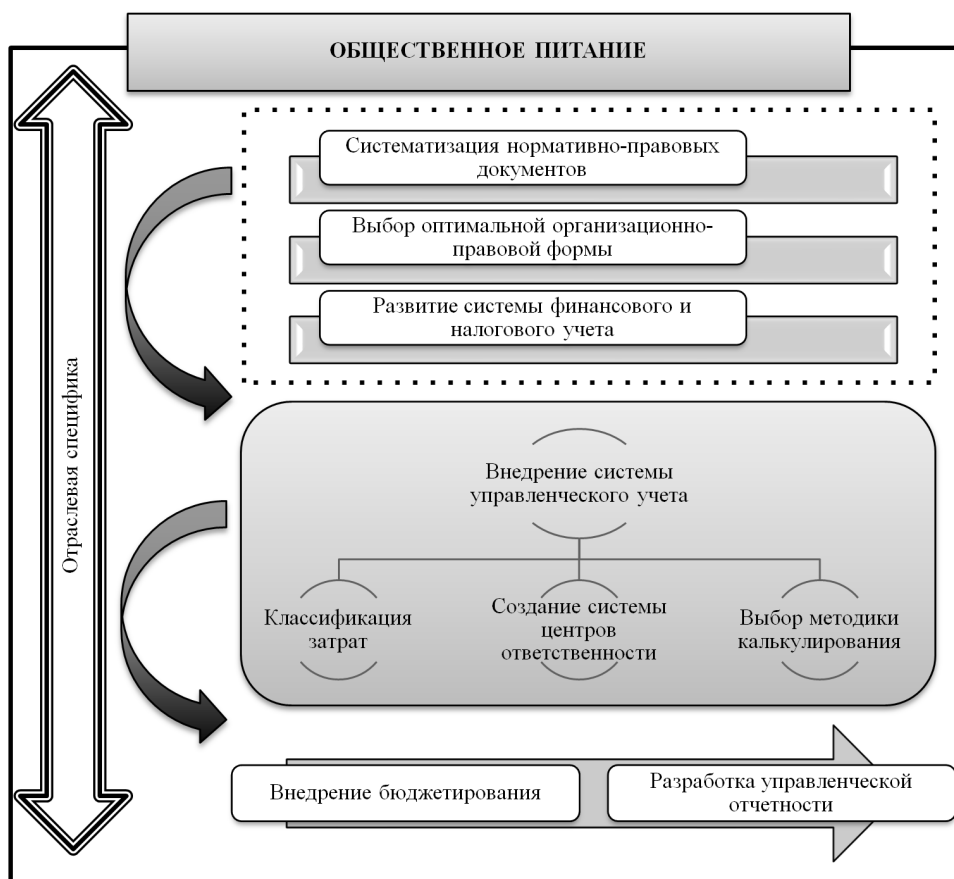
ОБЩЕСТВЕННОЕ ПИТАНИЕ

Отраслевая специфика

Систематизация нормативно-правовых документов

Выбор оптимальной организационно-правовой формы

Развитие системы финансового и налогового учета

Внедрение системы управленческого учета

Классификация затрат

Создание системы центров ответственности

Выбор методики калькулирования

Внедрение бюджетирования

Разработка управленческой отчетности